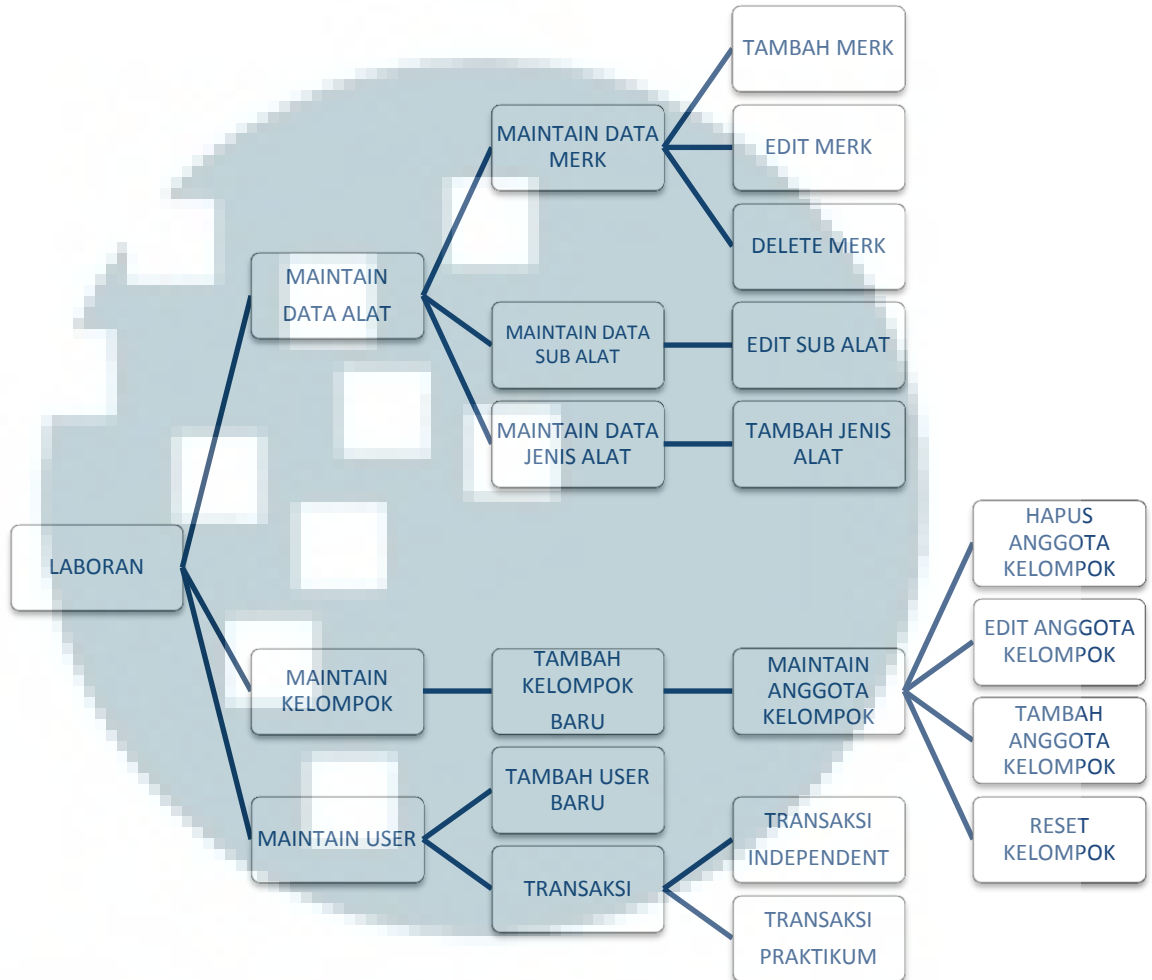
LABORAN

MAINTAIN DATA ALAT

MAINTAIN DATA MERK

TAMBAH MERK

EDIT MERK

DELETE MERK

MAINTAIN DATA SUB ALAT

EDIT SUB ALAT

MAINTAIN DATA JENIS ALAT

TAMBAH JENIS ALAT

MAINTAIN KELOMPOK

TAMBAH KELOMPOK BARU

MAINTAIN ANGGOTA KELOMPOK

HAPUS ANGGOTA KELOMPOK

EDIT ANGGOTA KELOMPOK

TAMBAH ANGGOTA KELOMPOK

RESET KELOMPOK

MAINTAIN USER

TAMBAH USER BARU

TRANSAKSI

TRANSAKSI INDEPENDENT

TRANSAKSI PRAKTIKUM